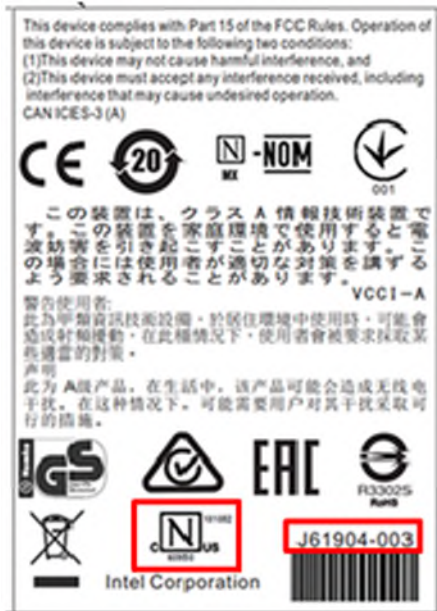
This device complies with Part 15 of the FCC Rules. Operation of this device is subject to the following two conditions:
(1)This device may not cause harmful interference, and
(2)This device must accept any interference received, including interference that may cause undesired operation.
CAN ICES-3 (A)

CE 20 N MX -NOM 001

この装置は、クラスA情報技術装置です。この装置を家庭環境で使用すると電波妨害を引き起こすことがあります。この場合には使用者が適切な対策を講ずるよう要求されることがあります。
VCCI－A

警告使用者:
此為甲類資訊技術設備，於居住環境中使用時，可能會造成射頻擾動，在此種情況下，使用者會被要求採取某些適當的對策。

声明
此为A级产品，在生活中，该产品可能会造成无线电干扰。在这种情况下，可能需要用户对其干扰采取可行的措施。

GS EAC R33025 RoHS

C N US

Intel Corporation J61904-003